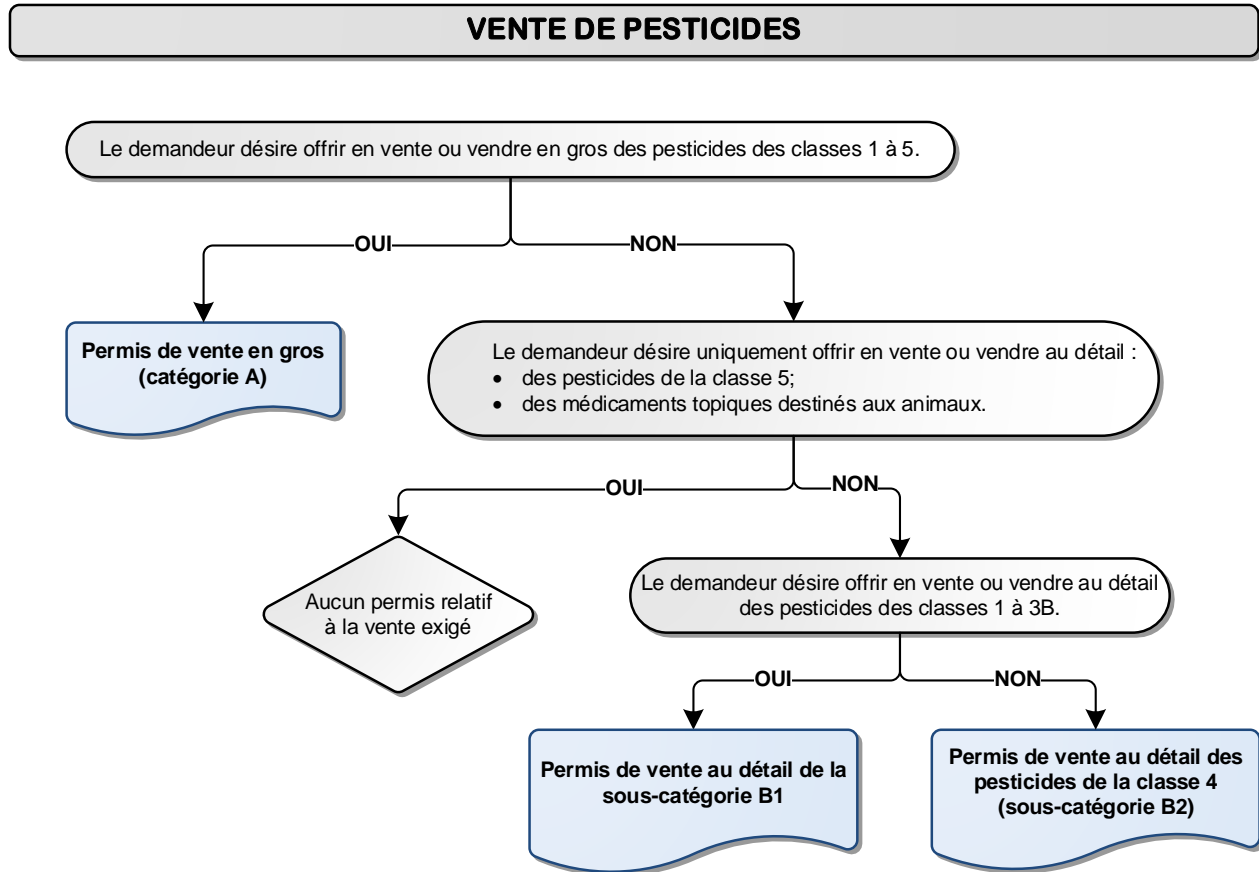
VENTE DE PESTICIDES

Le demandeur désire offrir en vente ou vendre en gros des pesticides des classes 1 à 5.

OUI

NON

Permis de vente en gros (catégorie A)

Le demandeur désire uniquement offrir en vente ou vendre au détail :
- des pesticides de la classe 5;
- des médicaments topiques destinés aux animaux.

OUI

NON

Aucun permis relatif à la vente exigé

Le demandeur désire offrir en vente ou vendre au détail des pesticides des classes 1 à 3B.

OUI

NON

Permis de vente au détail de la sous-catégorie B1

Permis de vente au détail des pesticides de la classe 4 (sous-catégorie B2)